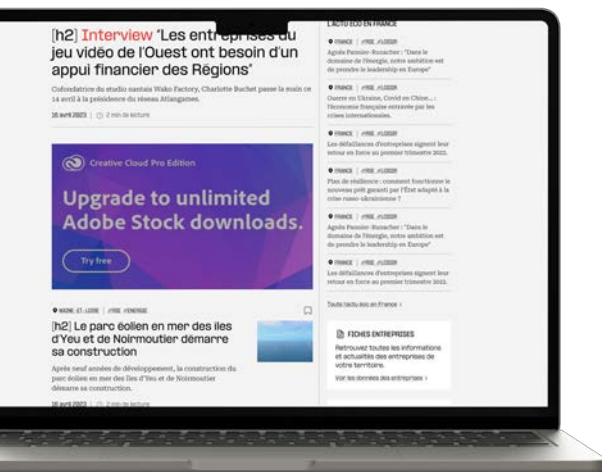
[h2] Interview 'Les entreprises du jeu vidéo de l'Ouest ont besoin d'un appui financier des Régions'

Cofondatrice du studio nantais Wako Factory, Charlotte Buchet passe la main ce 14 avril à la présidence du réseau Atlangames.

16 avril 2023 | 2 min de lecture

Creative Cloud Pro Edition

Upgrade to unlimited Adobe Stock downloads.

Try free

MAINE-ET-LOIRE | #FBE #ENERGIE

[h2] Le parc éolien en mer des îles d'Yeu et de Noirmoutier démarre sa construction

Après neuf années de développement, la construction du parc éolien en mer des îles d'Yeu et de Noirmoutier démarre sa construction.

16 avril 2023 | 2 min de lecture

L'ACTU ÉCO EN FRANCE

FRANCE | #FBE #LOSSER

Agnès Pannier-Runacher : "Dans le domaine de l'énergie, notre ambition est de prendre le leadership en Europe"

FRANCE | #FBE #LOSSER

Guerre en Ukraine, Covid en Chine... : l'économie française entravée par les crises internationales.

FRANCE | #FBE #LOSSER

Les défaillances d'entreprises signent leur retour en force au premier trimestre 2022.

FRANCE | #FBE #LOSSER

Plan de résilience : comment fonctionne le nouveau prêt garanti par l'État adapté à la crise russo-ukrainienne ?

FRANCE | #FBE #LOSSER

Agnès Pannier-Runacher : "Dans le domaine de l'énergie, notre ambition est de prendre le leadership en Europe"

FRANCE | #FBE #LOSSER

Les défaillances d'entreprises signent leur retour en force au premier trimestre 2022.

Toute l'actu éco en France >

FICHES ENTREPRISES

Retrouvez toutes les informations et actualités des entreprises de votre territoire.

Voir les données des entreprises >